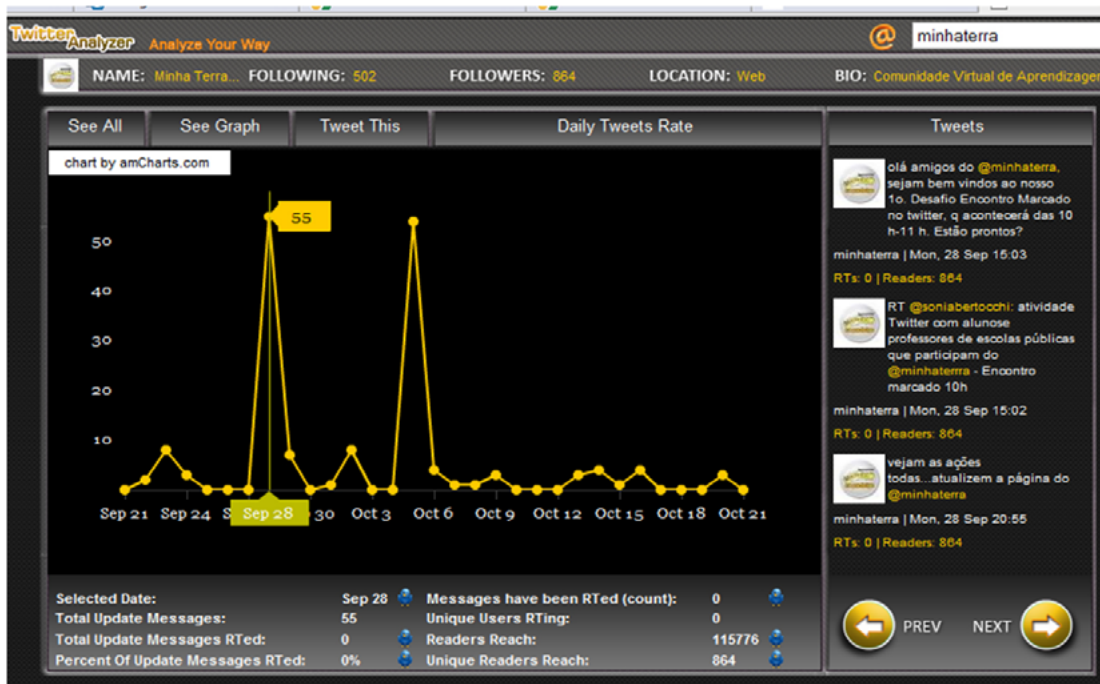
Twitter Analyzer Analyze Your Way

@ minhaterra

NAME: Minha Terra... FOLLOWING: 502 FOLLOWERS: 864 LOCATION: Web BIO: Comunidade Virtual de Aprendizager

See All | See Graph | Tweet This | Daily Tweets Rate

chart by amCharts.com

55

50
40
30
20
10

Sep 21 Sep 24 S Sep 28 30 Oct 3 Oct 6 Oct 9 Oct 12 Oct 15 Oct 18 Oct 21

Selected Date: Sep 28
Total Update Messages: 55
Total Update Messages RTed: 0
Percent Of Update Messages RTed: 0%
Messages have been RTed (count): 0
Unique Users RTing: 0
Readers Reach: 115776
Unique Readers Reach: 864

Tweets

olá amigos do @minhaterra, sejam bem vindos ao nosso 1o. Desafio Encontro Marcado no twitter, q acontecerá das 10 h-11 h. Estão prontos?
minhaterra | Mon, 28 Sep 15:03
RTs: 0 | Readers: 864

RT @soniabertocchi: atividade Twitter com alunose professores de escolas públicas que participam do @minhaterra - Encontro marcado 10h
minhaterra | Mon, 28 Sep 15:02
RTs: 0 | Readers: 864

vejam as ações todas...atualizem a página do @minhaterra
minhaterra | Mon, 28 Sep 20:55
RTs: 0 | Readers: 864

PREV NEXT